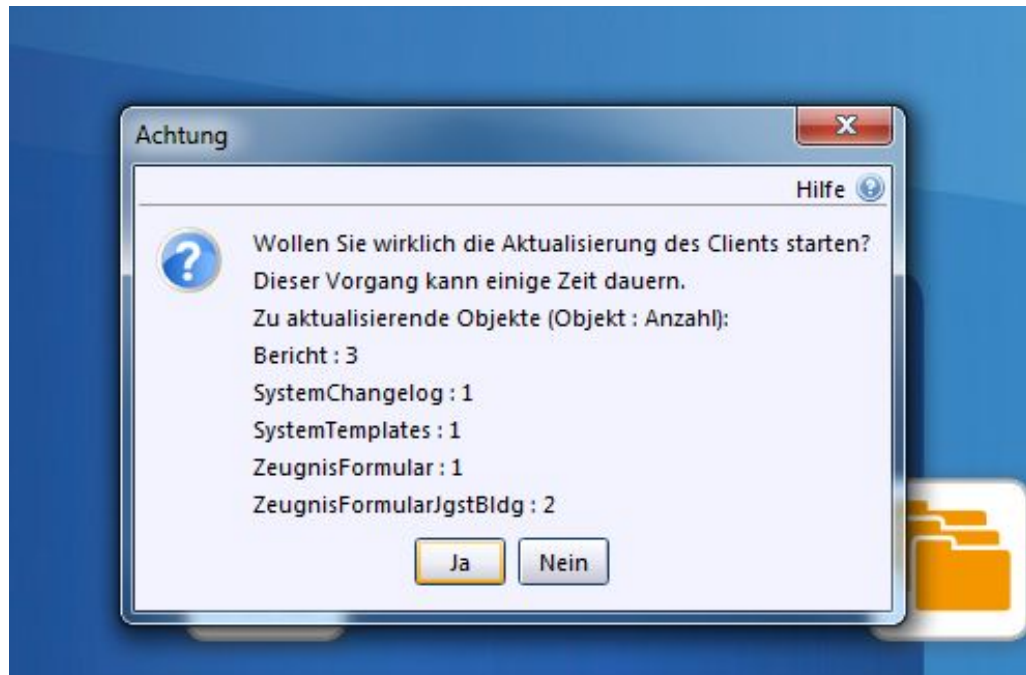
Achtung

Hilfe

Wollen Sie wirklich die Aktualisierung des Clients starten?
Dieser Vorgang kann einige Zeit dauern.
Zu aktualisierende Objekte (Objekt : Anzahl):
Bericht : 3
SystemChangelog : 1
SystemTemplates : 1
ZeugnisFormular : 1
ZeugnisFormularJgstBldg : 2

Ja
Nein